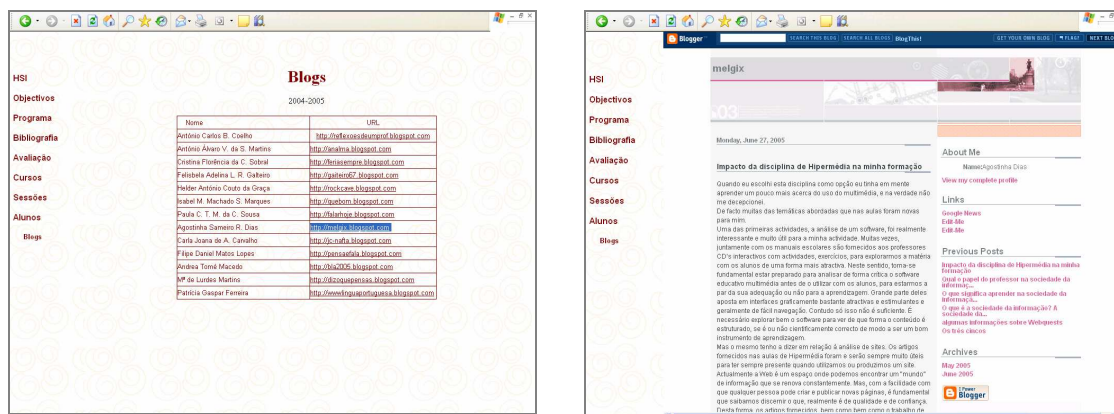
HSI
Objectivos
Programa
Bibliografia
Avaliação
Cursos
Sessões
Alunos
Blogs

Blogs

2004-2005

| Nome | URL |
|---|---|
| António Carlos B. Coelho | http://reflexoesdeumprof.blogspot.com |
| António Álvaro V. da S. Martins | http://analma.blogspot.com |
| Cristina Florência da C. Sobral | http://feriasempre.blogspot.com |
| Felisbela Adelina L. R. Galteiro | http://galteiro67.blogspot.com |
| Helder António Couto da Graça | http://rockcave.blogspot.com |
| Isabel M. Machado S. Marques | http://queborn.blogspot.com |
| Paula C. T. M. da C. Sousa | http://falarhoje.blogspot.com |
| Agostinha Sameiro R. Dias | http://melgix.blogspot.com |
| Carla Joana de A. Carvalho | http://jc-nafta.blogspot.com |
| Filipe Daniel Matos Lopes | http://pensaafala.blogspot.com |
| Andrea Tomé Macedo | http://bla2005.blogspot.com |
| Mª de Lurdes Martins | http://dizoquepensas.blogspot.com |
| Patrícia Gaspar Ferreira | http://wwwlinguaportuguesa.blogspot.com |

Blogger SEARCH THIS BLOG SEARCH ALL BLOGS BlogThis! GET YOUR OWN BLOG FLAG? NEXT BLOG

HSI
Objectivos
Programa
Bibliografia
Avaliação
Cursos
Sessões
Alunos
Blogs

melgix

Monday, June 27, 2005

Impacto da disciplina de Hipermédia na minha formação

Quando eu escolhi esta disciplina como opção eu tinha em mente aprender um pouco mais acerca do uso do multimédia, e na verdade não me decepcionei.
De facto muitas das temáticas abordadas que nas aulas foram novas para mim.
Uma das primeiras actividades, a análise de um software, foi realmente interessante e muito útil para a minha actividade. Muitas vezes, juntamente com os manuais escolares são fornecidos aos professores CD's interactivos com actividades, exercícios, para explorarmos a matéria com os alunos de uma forma mais atractiva. Neste sentido, torna-se fundamental estar preparado para analisar de forma crítica o software educativo multimédia antes de o utilizar com os alunos, para estarmos a par da sua adequação ou não para a aprendizagem. Grande parte deles aposta em interfaces graficamente bastante atractivas e estimulantes e geralmente de fácil navegação. Contudo só isso não é suficiente. É necessário explorar bem o software para ver de que forma o conteúdo é estruturado, se é ou não cientificamente correcto de modo a ser um bom instrumento de aprendizagem.
Mas o mesmo tenho a dizer em relação à análise de sites. Os artigos fornecidos nas aulas de Hipermédia foram e serão sempre muito úteis para ter sempre presente quando utilizamos ou produzimos um site. Actualmente a Web é um espaço onde podemos encontrar um "mundo" de informação que se renova constantemente. Mas, com a facilidade com que qualquer pessoa pode criar e publicar novas páginas, é fundamental que saibamos discernir o que, realmente é de qualidade e de confiança. Desta forma, os artigos fornecidos, bem como bem como o trabalho de

About Me
Name:Agostinha Dias
View my complete profile

Links
Google News
Edit-Me
Edit-Me

Previous Posts
Impacto da disciplina de Hipermédia na minha formação
Qual o papel do professor na sociedade da informaç...
O que significa aprender na sociedade da informaçã...
O que é a sociedade da informação? A sociedade da...
algumas informações sobre Webquests
Os três cincos

Archives
May 2005
June 2005

Powered by Blogger